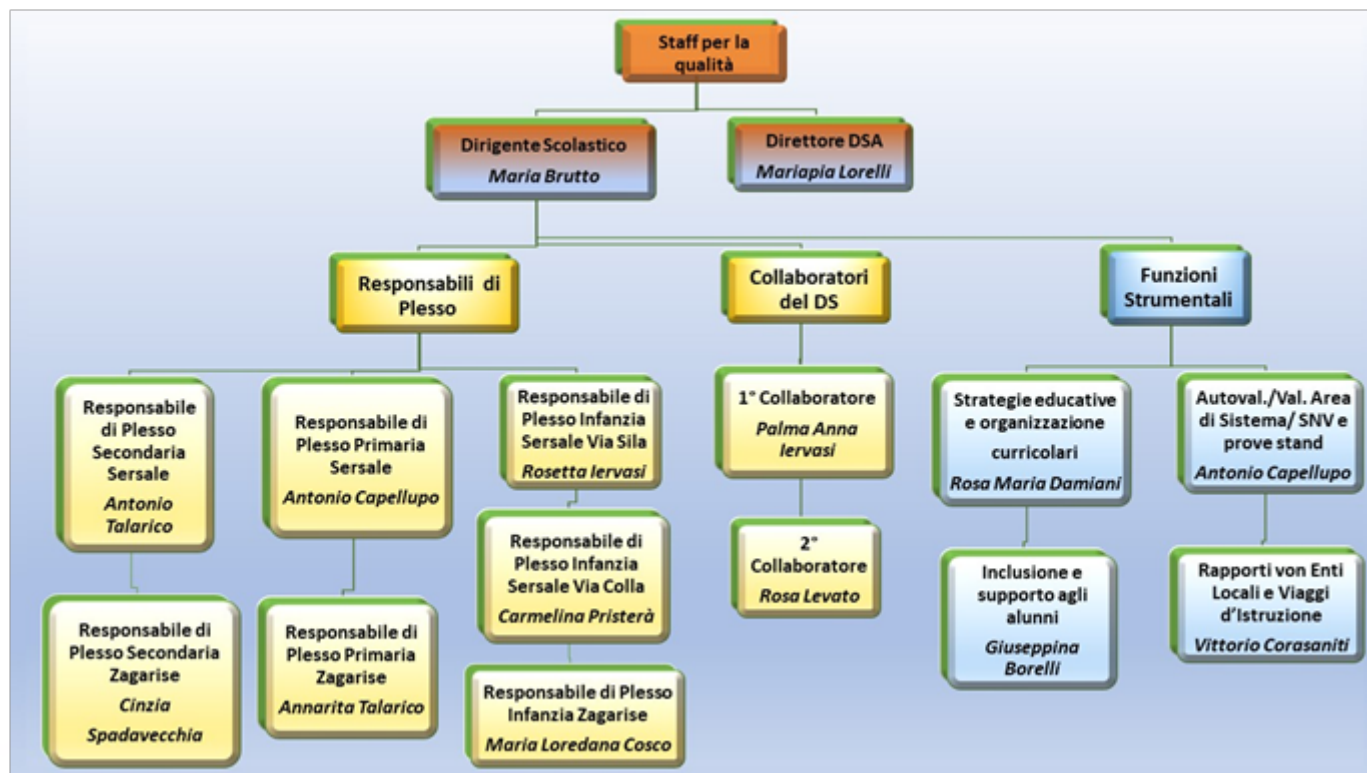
Staff per la qualità

Dirigente Scolastico
Maria Brutto

Direttore DSA
Mariapia Lorelli

Responsabili di Plesso

Collaboratori del DS

Funzioni Strumentali

Responsabile di Plesso Secondaria Sersale
Antonio Talarico

Responsabile di Plesso Secondaria Zagarise
Cinzia Spadavecchia

Responsabile di Plesso Primaria Sersale
Antonio Capellupo

Responsabile di Plesso Primaria Zagarise
Annarita Talarico

Responsabile di Plesso Infanzia Sersale Via Sila
Rosetta Iervasi

Responsabile di Plesso Infanzia Sersale Via Colla
Carmelina Pristerà

Responsabile di Plesso Infanzia Zagarise
Maria Loredana Cosco

1° Collaboratore
Palma Anna Iervasi

2° Collaboratore
Rosa Levato

Strategie educative e organizzazione curricolari
Rosa Maria Damiani

Inclusione e supporto agli alunni
Giuseppina Borelli

Autoval./Val. Area di Sistema/ SNV e prove stand
Antonio Capellupo

Rapporti von Enti Locali e Viaggi d'Istruzione
Vittorio Corasaniti